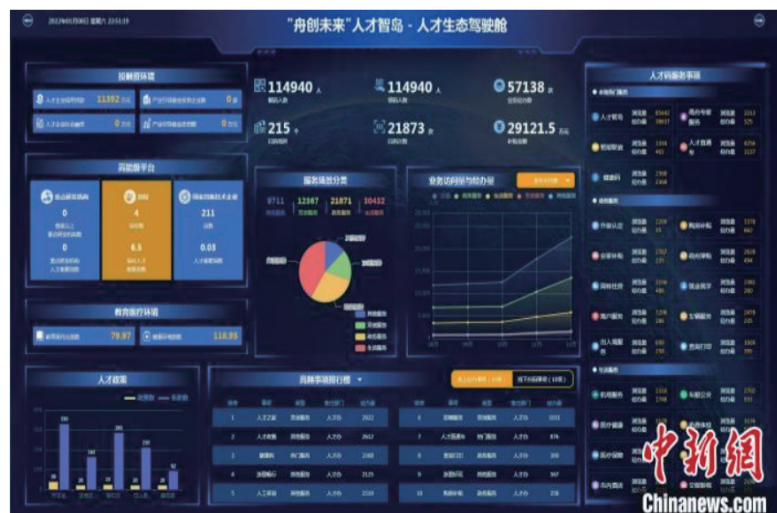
2022年01月08日 星期六 22:51:19

"舟创未来"人才智岛 - 人才生态驾驶舱

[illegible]

11392

0

0

0

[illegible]

0

4

211

0

6.5

0.03

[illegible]

79.97

118.93

114940 人

114940 人

57138 元

215 个

21873 人

29121.5 万元

服务场景分类

9711

12367

21871

30432

业务访问量与结办量

人才政策

高频事项排行榜

人才码服务事项

中新网

Chinanews.com